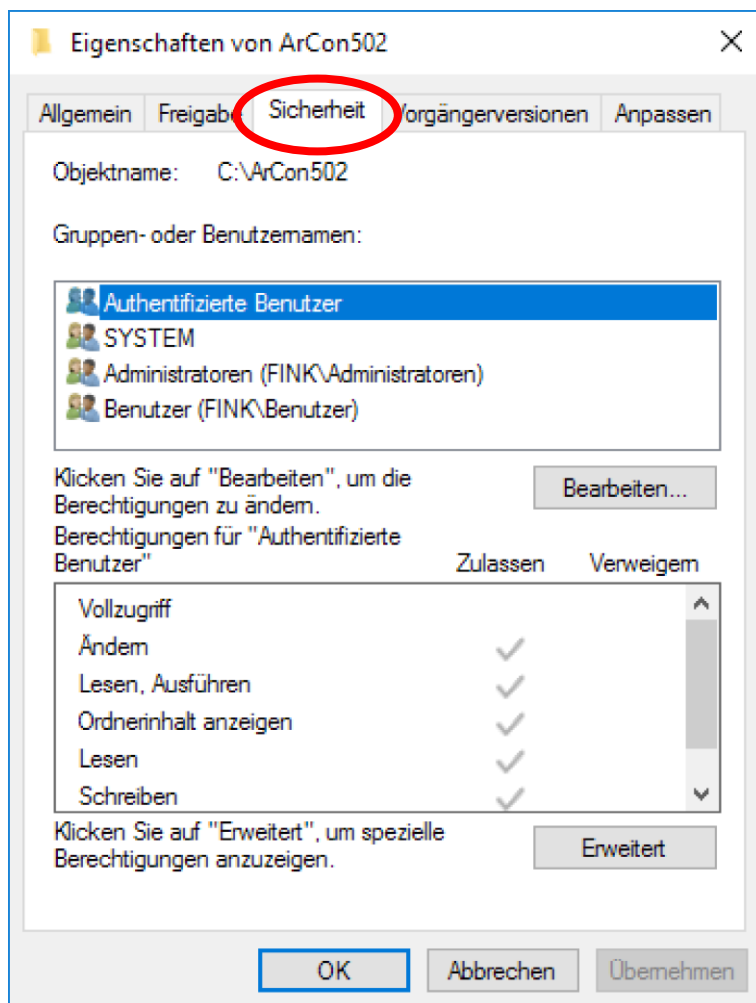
Eigenschaften von ArCon502

Allgemein | Freigabe | Sicherheit | Vorgängerversionen | Anpassen

Objektname: C:\ArCon502

Gruppen- oder Benutzernamen:

Authentifizierte Benutzer
SYSTEM
Administratoren (FINK\Administratoren)
Benutzer (FINK\Benutzer)

Klicken Sie auf "Bearbeiten", um die Berechtigungen zu ändern.

Bearbeiten...

Berechtigungen für "Authentifizierte Benutzer"

Zulassen Verweigern

Vollzugriff
Ändern
Lesen, Ausführen
Ordnerinhalt anzeigen
Lesen
Schreiben

Klicken Sie auf "Erweitert", um spezielle Berechtigungen anzuzeigen.

Erweitert

OK Abbrechen Übernehmen